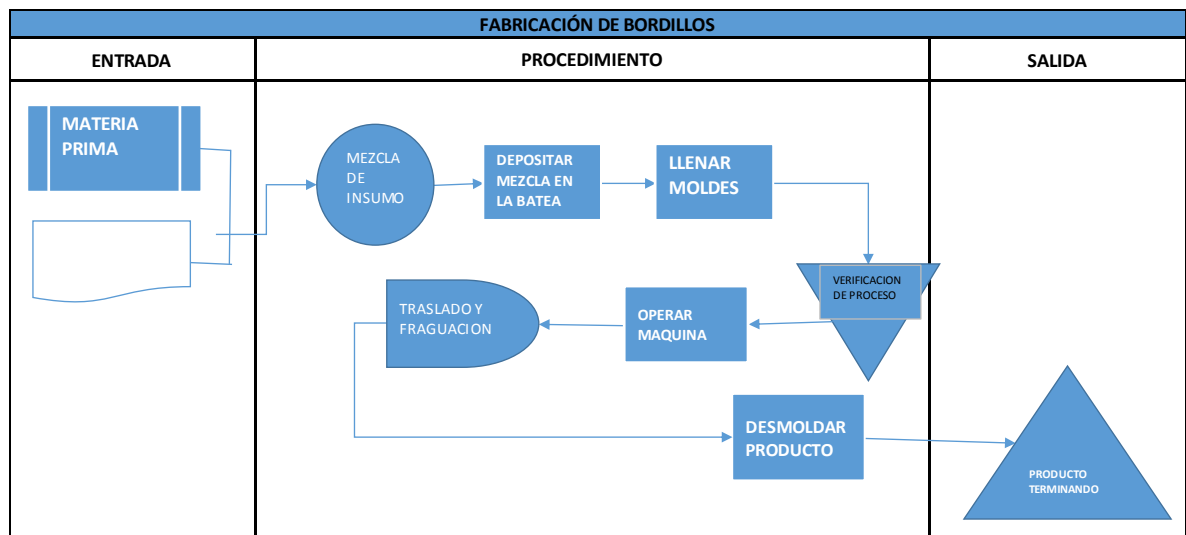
FABRICACIÓN DE BORDILLOS

| ENTRADA | PROCEDIMIENTO | SALIDA |
|---|---|---|

MATERIA PRIMA

MEZCLA DE INSUMO

DEPOSITAR MEZCLA EN LA BATEA

LLENAR MOLDES

VERIFICACION DE PROCESO

OPERAR MAQUINA

TRASLADO Y FRAGUACION

DESMOLDAR PRODUCTO

PRODUCTO TERMINANDO